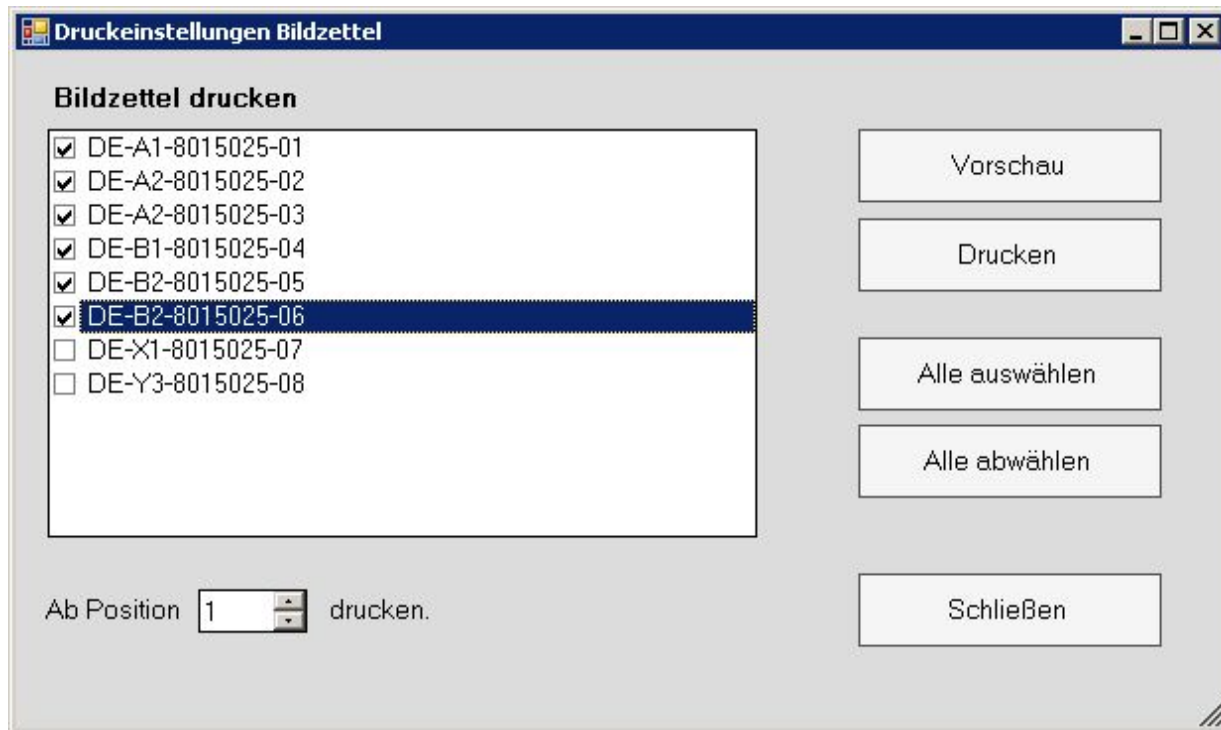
Druckeinstellungen Bildzettel

Bildzettel drucken

DE-A1-8015025-01
DE-A2-8015025-02
DE-A2-8015025-03
DE-B1-8015025-04
DE-B2-8015025-05
DE-B2-8015025-06
DE-X1-8015025-07
DE-Y3-8015025-08

Vorschau

Drucken

Alle auswählen

Alle abwählen

Ab Position 1 drucken.

Schließen